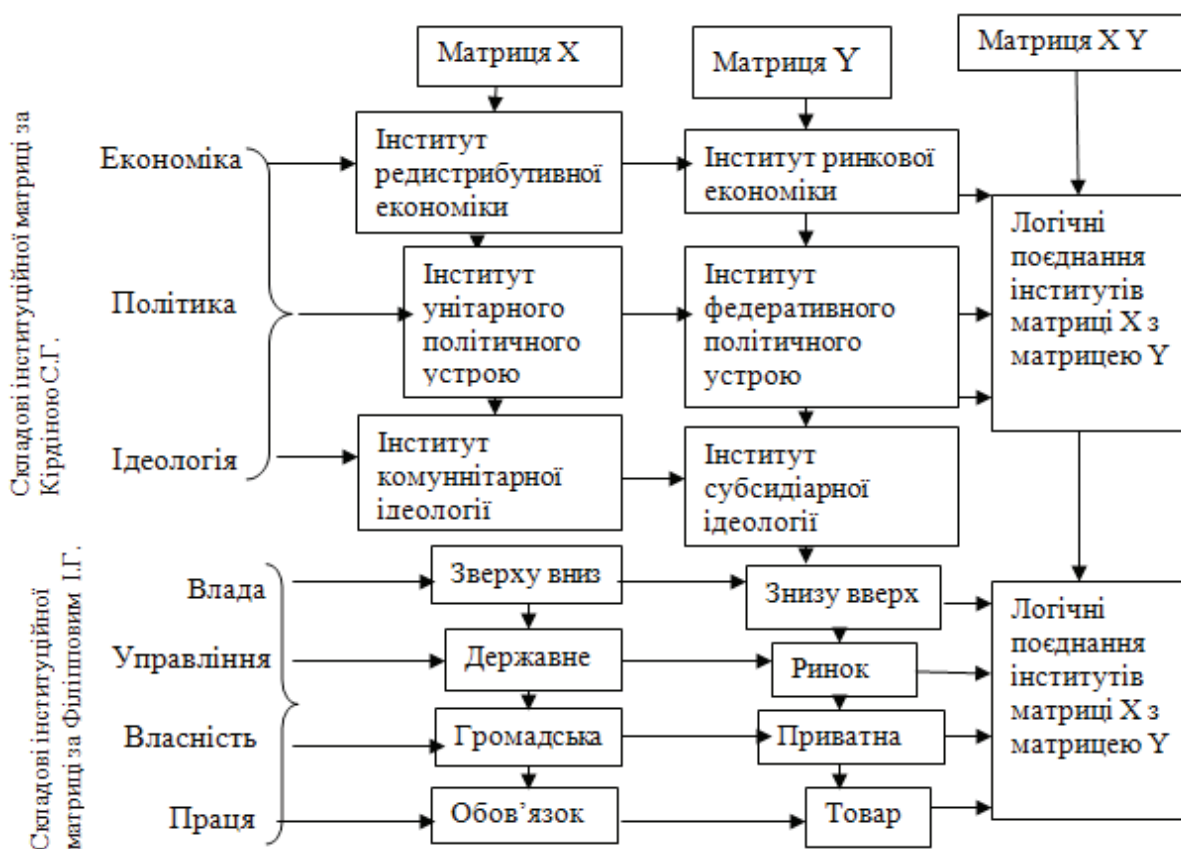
Складові інституційної матриці за Кірдіною С.Г.

Складові інституційної матриці за Філіповим І.Г.

Матриця X

Матриця Y

Матриця X Y

Економіка

Політика

Ідеологія

Інститут редистрибутивної економіки

Інститут унітарного політичного устрою

Інститут комуннітарної ідеології

Інститут ринкової економіки

Інститут федеративного політичного устрою

Інститут субсидіарної ідеології

Логічні поєднання інститутів матриці X з матрицею Y

Влада

Управління

Власність

Праця

Зверху вниз

Державне

Громадська

Обов'язок

Знизу вверх

Ринок

Приватна

Товар

Логічні поєднання інститутів матриці X з матрицею Y